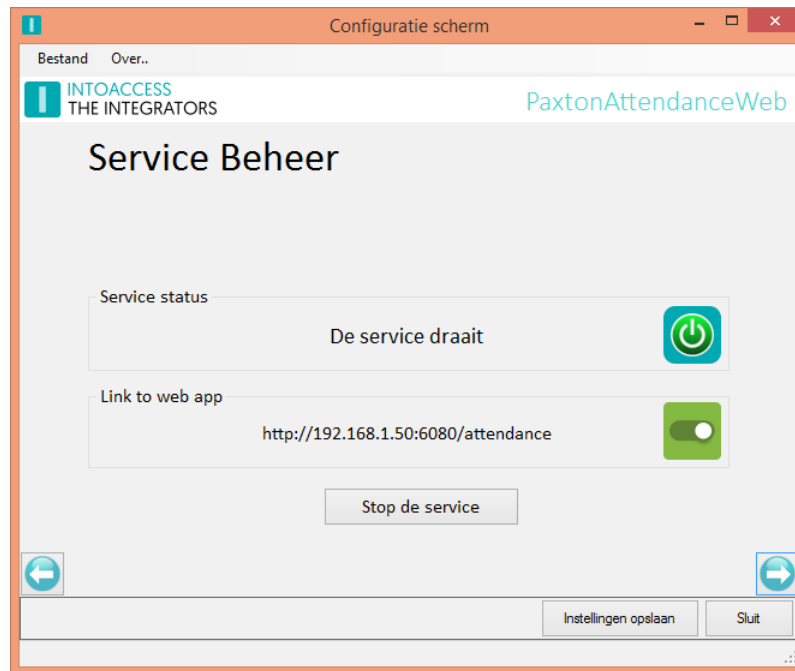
Configuratie scherm

Bestand Over..

INTOACCESS
THE INTEGRATORS

PaxtonAttendanceWeb

Service Beheer

Service status

De service draait

Link to web app

http://192.168.1.50:6080/attendance

Stop de service

Instellingen opslaan

Sluit